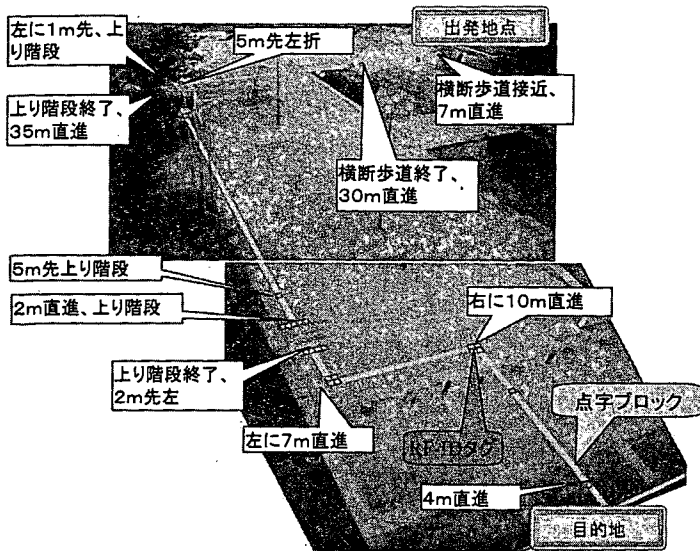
左に1m先、上り階段

5m先左折

出発地点

上り階段終了、35m直進

横断歩道接近、7m直進

横断歩道終了、30m直進

5m先上り階段

2m直進、上り階段

右に10m直進

上り階段終了、2m先左

点字ブロック

左に7m直進

RF-IDタグ

4m直進

目的地